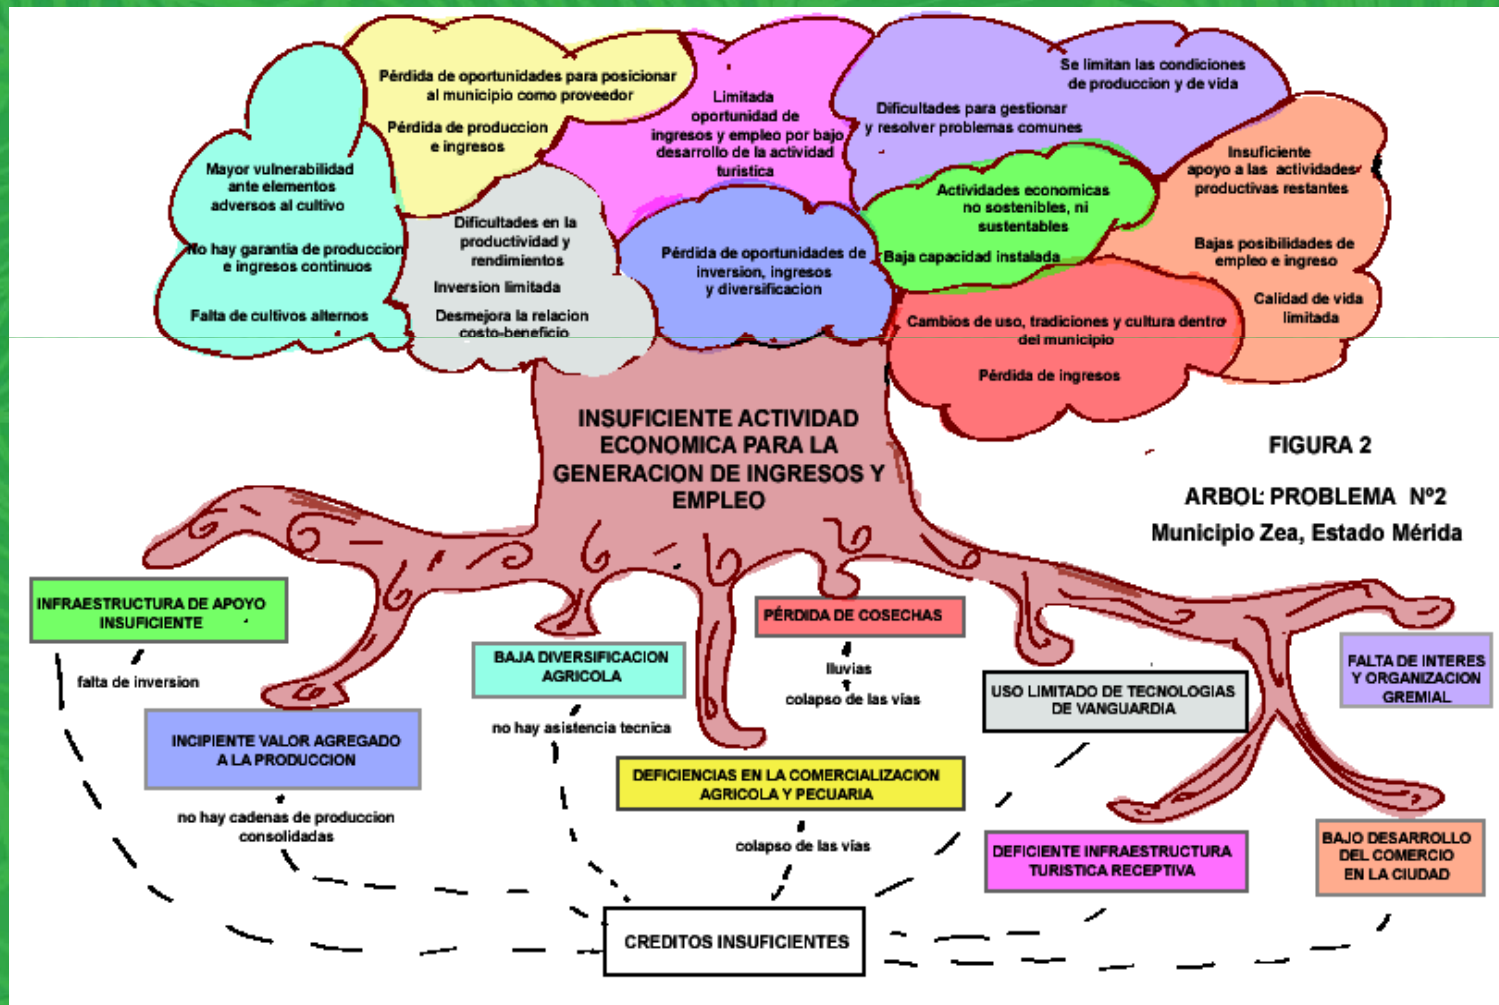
Pérdida de oportunidades para posicionar al municipio como proveedor

Pérdida de produccion e ingresos

Limitada oportunidad de ingresos y empleo por bajo desarrollo de la actividad turistica

Se limitan las condiciones de produccion y de vida

Dificultades para gestionar y resolver problemas comunes

Insuficiente apoyo a las actividades productivas restantes

Mayor vulnerabilidad ante elementos adversos al cultivo

No hay garantia de produccion e ingresos continuos

Falta de cultivos alternos

Dificultades en la productividad y rendimientos

Inversion limitada

Desmejora la relacion costo-beneficio

Pérdida de oportunidades de inversion, ingresos y diversificacion

Actividades economicas no sostenibles, ni sustentables

Baja capacidad instalada

Bajas posibilidades de empleo e ingreso

Calidad de vida limitada

Cambios de uso, tradiciones y cultura dentro del municipio

Pérdida de ingresos

INSUFICIENTE ACTIVIDAD ECONOMICA PARA LA GENERACION DE INGRESOS Y EMPLEO

FIGURA 2

ARBOL PROBLEMA Nº2

Municipio Zea, Estado Mérida

INFRAESTRUCTURA DE APOYO INSUFICIENTE

falta de inversion

INCIPIENTE VALOR AGREGADO A LA PRODUCCION

no hay cadenas de produccion consolidadas

BAJA DIVERSIFICACION AGRICOLA

no hay asistencia tecnica

PÉRDIDA DE COSECHAS

lluvias

colapso de las vías

DEFICIENCIAS EN LA COMERCIALIZACION AGRICOLA Y PECUARIA

colapso de las vías

USO LIMITADO DE TECNOLOGIAS DE VANGUARDIA

FALTA DE INTERES Y ORGANIZACION GREMIAL

DEFICIENTE INFRAESTRUCTURA TURISTICA RECEPTIVA

BAJO DESARROLLO DEL COMERCIO EN LA CIUDAD

CREDITOS INSUFICIENTES